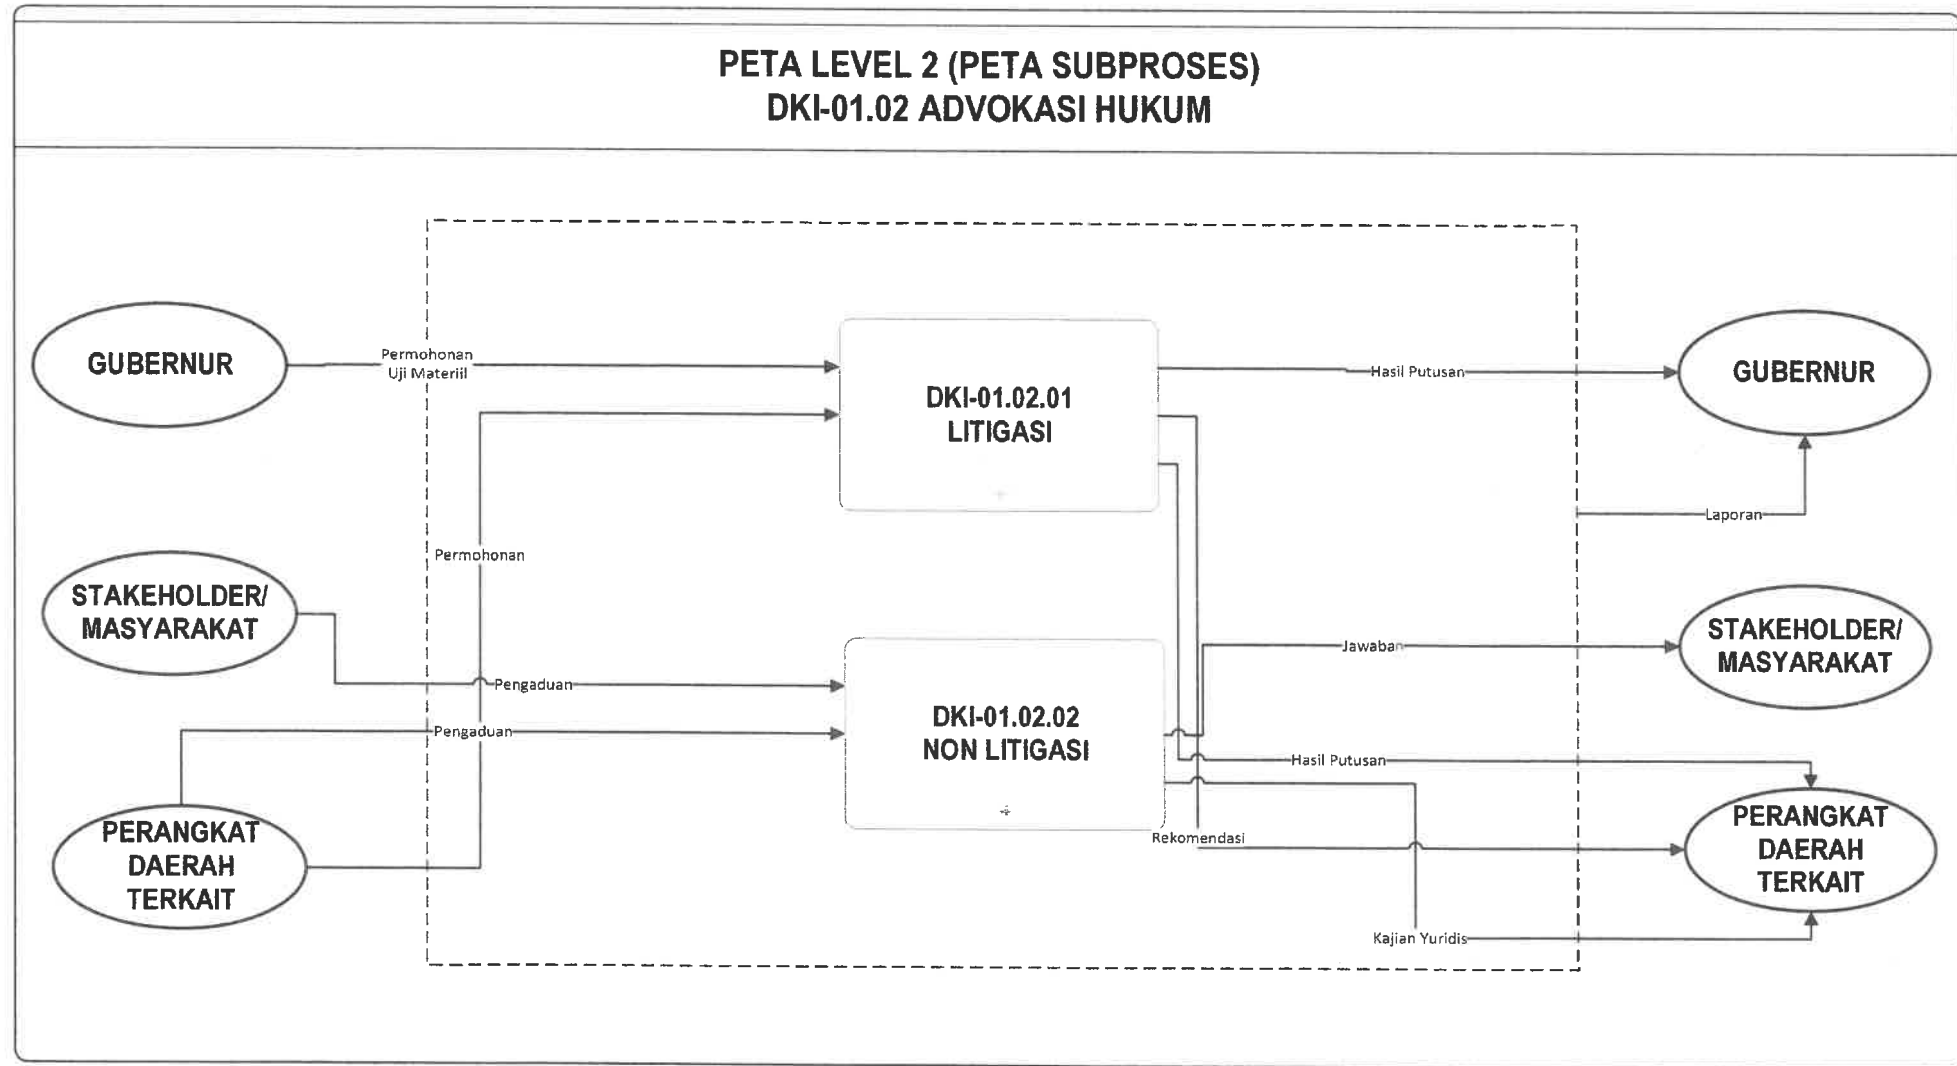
PETA LEVEL 2 (PETA SUBPROSES)
DKI-01.02 ADVOKASI HUKUM

GUBERNUR

Permohonan Uji Materiil

DKI-01.02.01 LITIGASI

Hasil Putusan

GUBERNUR

Laporan

Permohonan

STAKEHOLDER/ MASYARAKAT

Pengaduan

Jawaban

STAKEHOLDER/ MASYARAKAT

DKI-01.02.02 NON LITIGASI

Pengaduan

Hasil Putusan

PERANGKAT DAERAH TERKAIT

Rekomendasi

PERANGKAT DAERAH TERKAIT

Kajian Yuridis